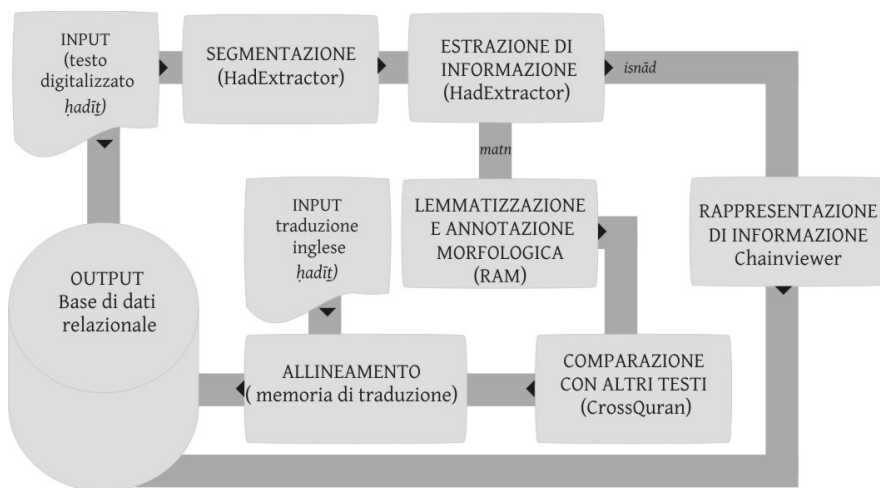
INPUT (testo digitalizzato ḥadīṯ)

SEGMENTAZIONE (HadExtractor)

ESTRAZIONE DI INFORMAZIONE (HadExtractor)

isnād

matn

INPUT traduzione inglese ḥadīṯ)

LEMMATIZZAZIONE E ANNOTAZIONE MORFOLOGICA (RAM)

RAPPRESENTAZIONE DI INFORMAZIONE Chainviewer

OUTPUT Base di dati relazionale

ALLINEAMENTO ( memoria di traduzione)

COMPARAZIONE CON ALTRI TESTI (CrossQuran)